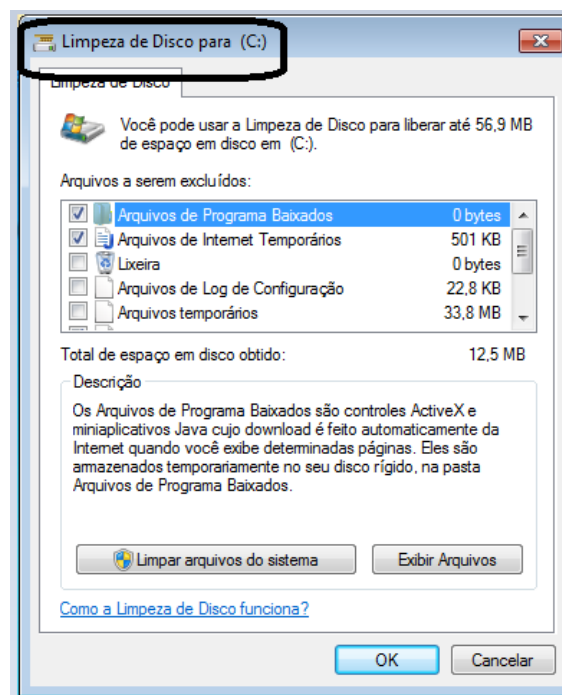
Limpeza de Disco para (C:)

Limpeza de Disco

Você pode usar a Limpeza de Disco para liberar até 56,9 MB de espaço em disco em (C:).

Arquivos a serem excluídos:

| | | |
|---|---|---|
| ☑ | Arquivos de Programa Baixados | 0 bytes |
| ☑ | Arquivos de Internet Temporários | 501 KB |
| ☐ | Lixeira | 0 bytes |
| ☐ | Arquivos de Log de Configuração | 22,8 KB |
| ☐ | Arquivos temporários | 33,8 MB |

Total de espaço em disco obtido: 12,5 MB

Descrição

Os Arquivos de Programa Baixados são controles ActiveX e miniaplicativos Java cujo download é feito automaticamente da Internet quando você exibe determinadas páginas. Eles são armazenados temporariamente no seu disco rígido, na pasta Arquivos de Programa Baixados.

Limpar arquivos do sistema

Exibir Arquivos

Como a Limpeza de Disco funciona?

OK

Cancelar